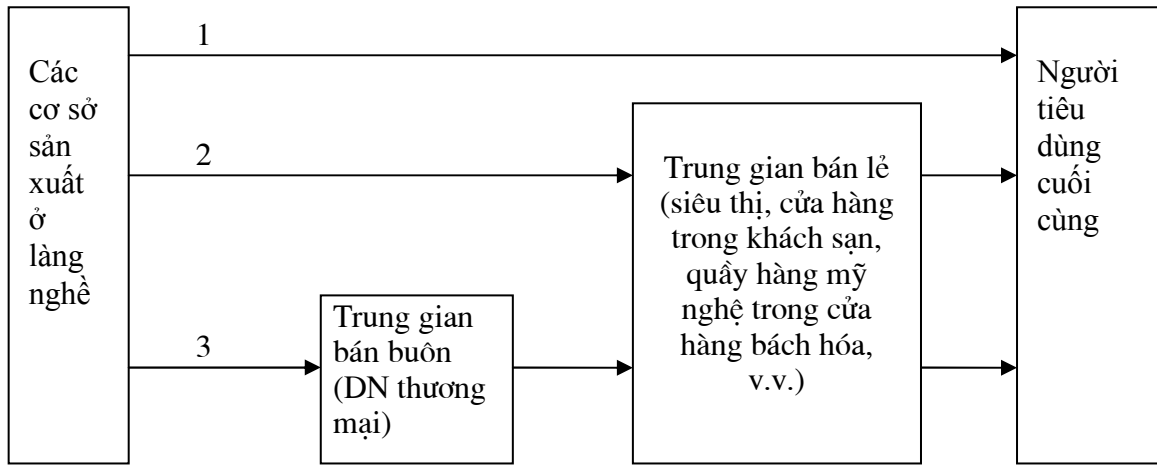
Các cơ sở sản xuất ở làng nghề

1

2

3

Trung gian bán buôn (DN thương mại)

Trung gian bán lẻ (siêu thị, cửa hàng trong khách sạn, quầy hàng mỹ nghệ trong cửa hàng bách hóa, v.v.)

Người tiêu dùng cuối cùng